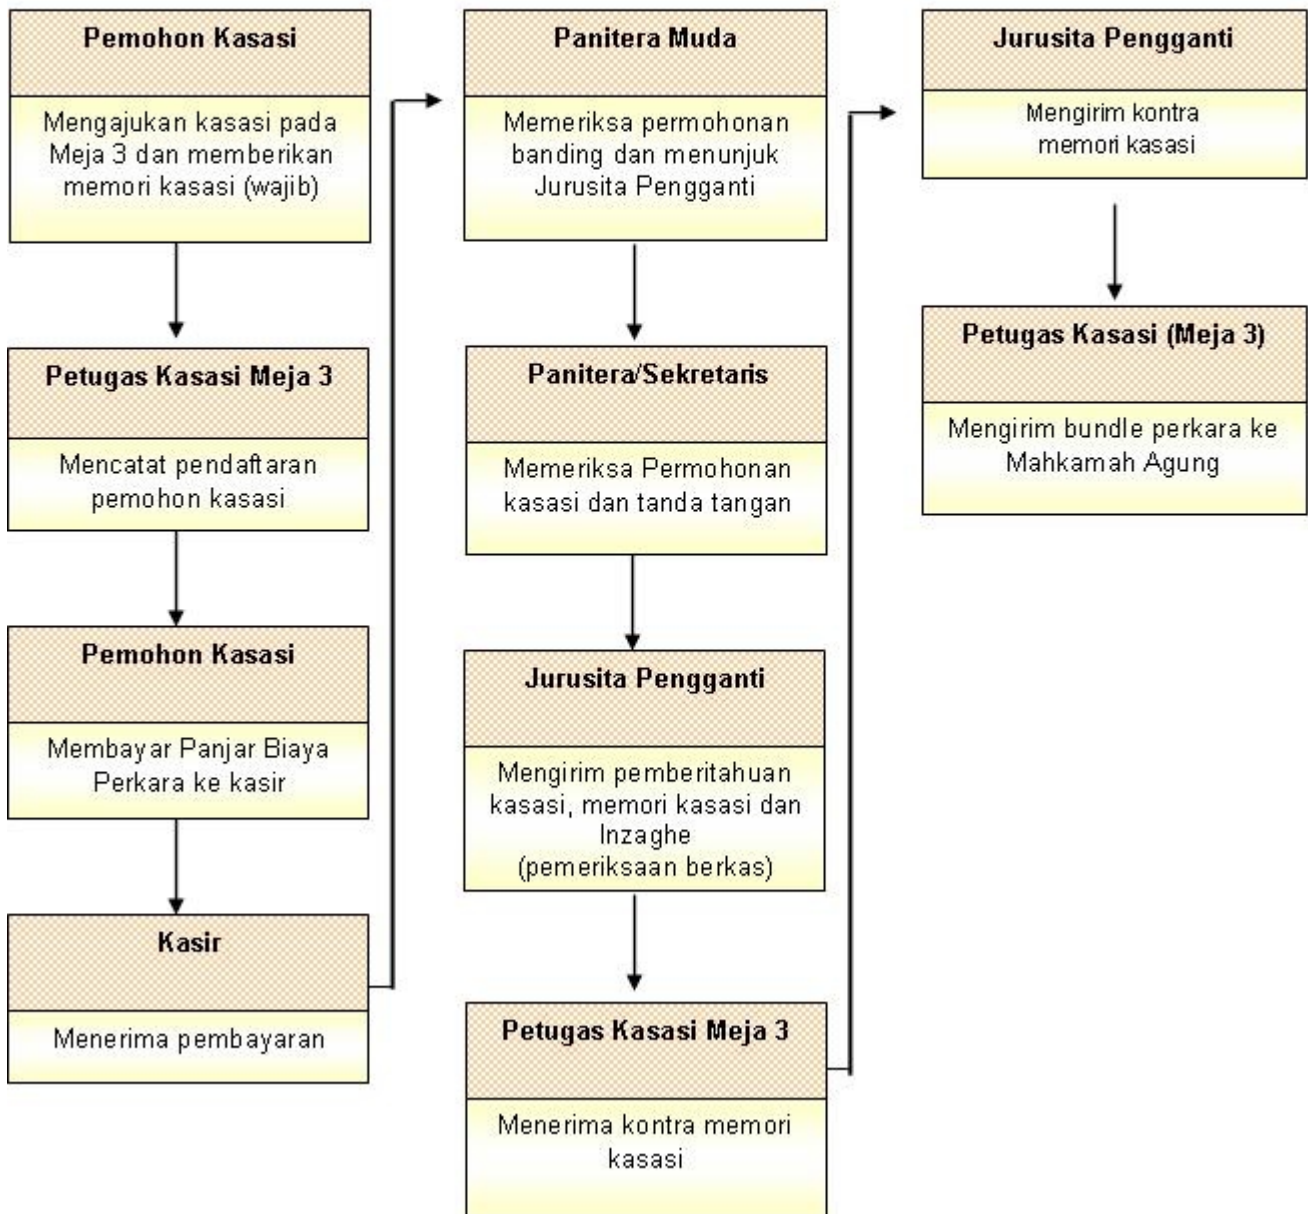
Pemohon Kasasi

Mengajukan kasasi pada Meja 3 dan memberikan memori kasasi (wajib)

Petugas Kasasi Meja 3

Mencatat pendaftaran pemohon kasasi

Pemohon Kasasi

Membayar Panjar Biaya Perkara ke kasir

Kasir

Menerima pembayaran

Panitera Muda

Memeriksa permohonan banding dan menunjuk Jurusita Pengganti

Panitera/Sekretaris

Memeriksa Permohonan kasasi dan tanda tangan

Jurusita Pengganti

Mengirim pemberitahuan kasasi, memori kasasi dan Inzaghe (pemeriksaan berkas)

Petugas Kasasi Meja 3

Menerima kontra memori kasasi

Jurusita Pengganti

Mengirim kontra memori kasasi

Petugas Kasasi (Meja 3)

Mengirim bundle perkara ke Mahkamah Agung